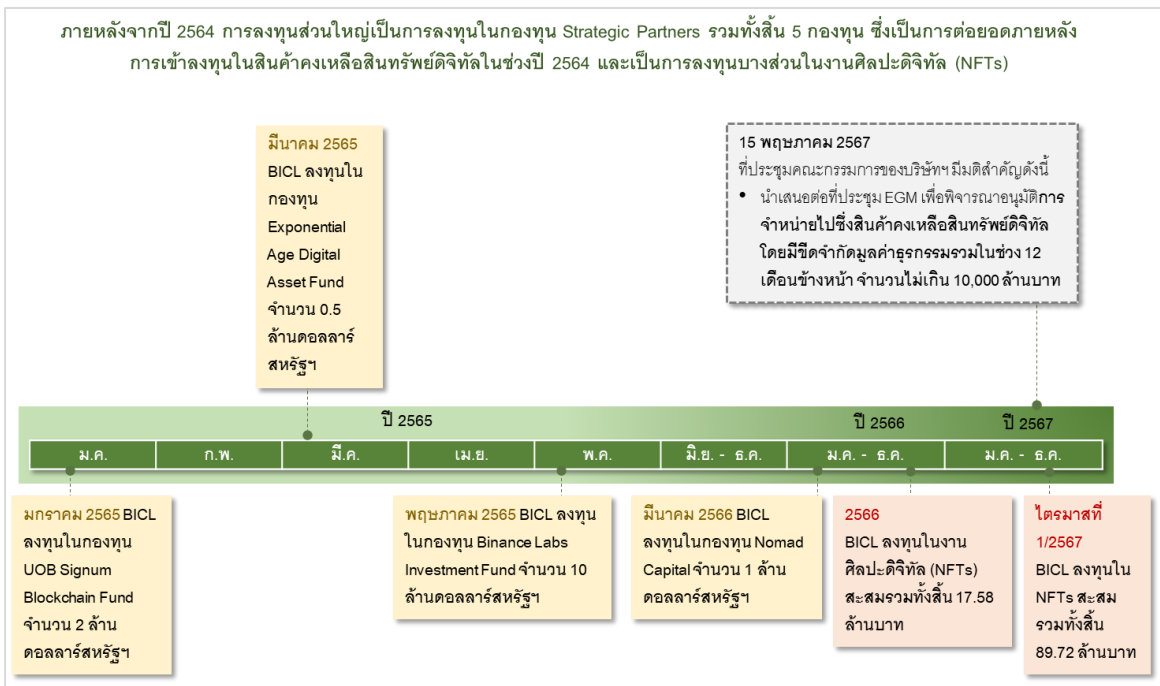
ภายหลังจากปี 2564 การลงทุนส่วนใหญ่เป็นการลงทุนในกองทุน Strategic Partners รวมทั้งสิ้น 5 กองทุน ซึ่งเป็นการต่อยอดภายหลังการเข้าลงทุนในสินค้าคงเหลือสินทรัพย์ดิจิทัลในช่วงปี 2564 และเป็นการลงทุนบางส่วนในงานศิลปะดิจิทัล (NFTs)

มีนาคม 2565
BICL ลงทุนในกองทุน Exponential Age Digital Asset Fund จำนวน 0.5 ล้านดอลลาร์สหรัฐฯ

15 พฤษภาคม 2567
ที่ประชุมคณะกรรมการของบริษัทฯ มีมติสำคัญดังนี้
• นำเสนอต่อที่ประชุม EGM เพื่อพิจารณาอนุมัติการจำหน่ายไปซึ่งสินค้าคงเหลือสินทรัพย์ดิจิทัล โดยมีขีดจำกัดมูลค่าธุรกรรมรวมในช่วง 12 เดือนข้างหน้า จำนวนไม่เกิน 10,000 ล้านบาท

ปี 2565
ปี 2566
ปี 2567

| ม.ค. | ก.พ. | มี.ค. | เม.ย. | พ.ค. | มิ.ย. - ธ.ค. | ม.ค. - ธ.ค. | ม.ค. - ธ.ค. |
|---|---|---|---|---|---|---|---|

มกราคม 2565 BICL ลงทุนในกองทุน UOB Signum Blockchain Fund จำนวน 2 ล้านดอลลาร์สหรัฐฯ

พฤษภาคม 2565 BICL ลงทุนในกองทุน Binance Labs Investment Fund จำนวน 10 ล้านดอลลาร์สหรัฐฯ

มีนาคม 2566 BICL ลงทุนในกองทุน Nomad Capital จำนวน 1 ล้านดอลลาร์สหรัฐฯ

2566
BICL ลงทุนในงานศิลปะดิจิทัล (NFTs) สะสมรวมทั้งสิ้น 17.58 ล้านบาท

ไตรมาสที่ 1/2567
BICL ลงทุนใน NFTs สะสมรวมทั้งสิ้น 89.72 ล้านบาท